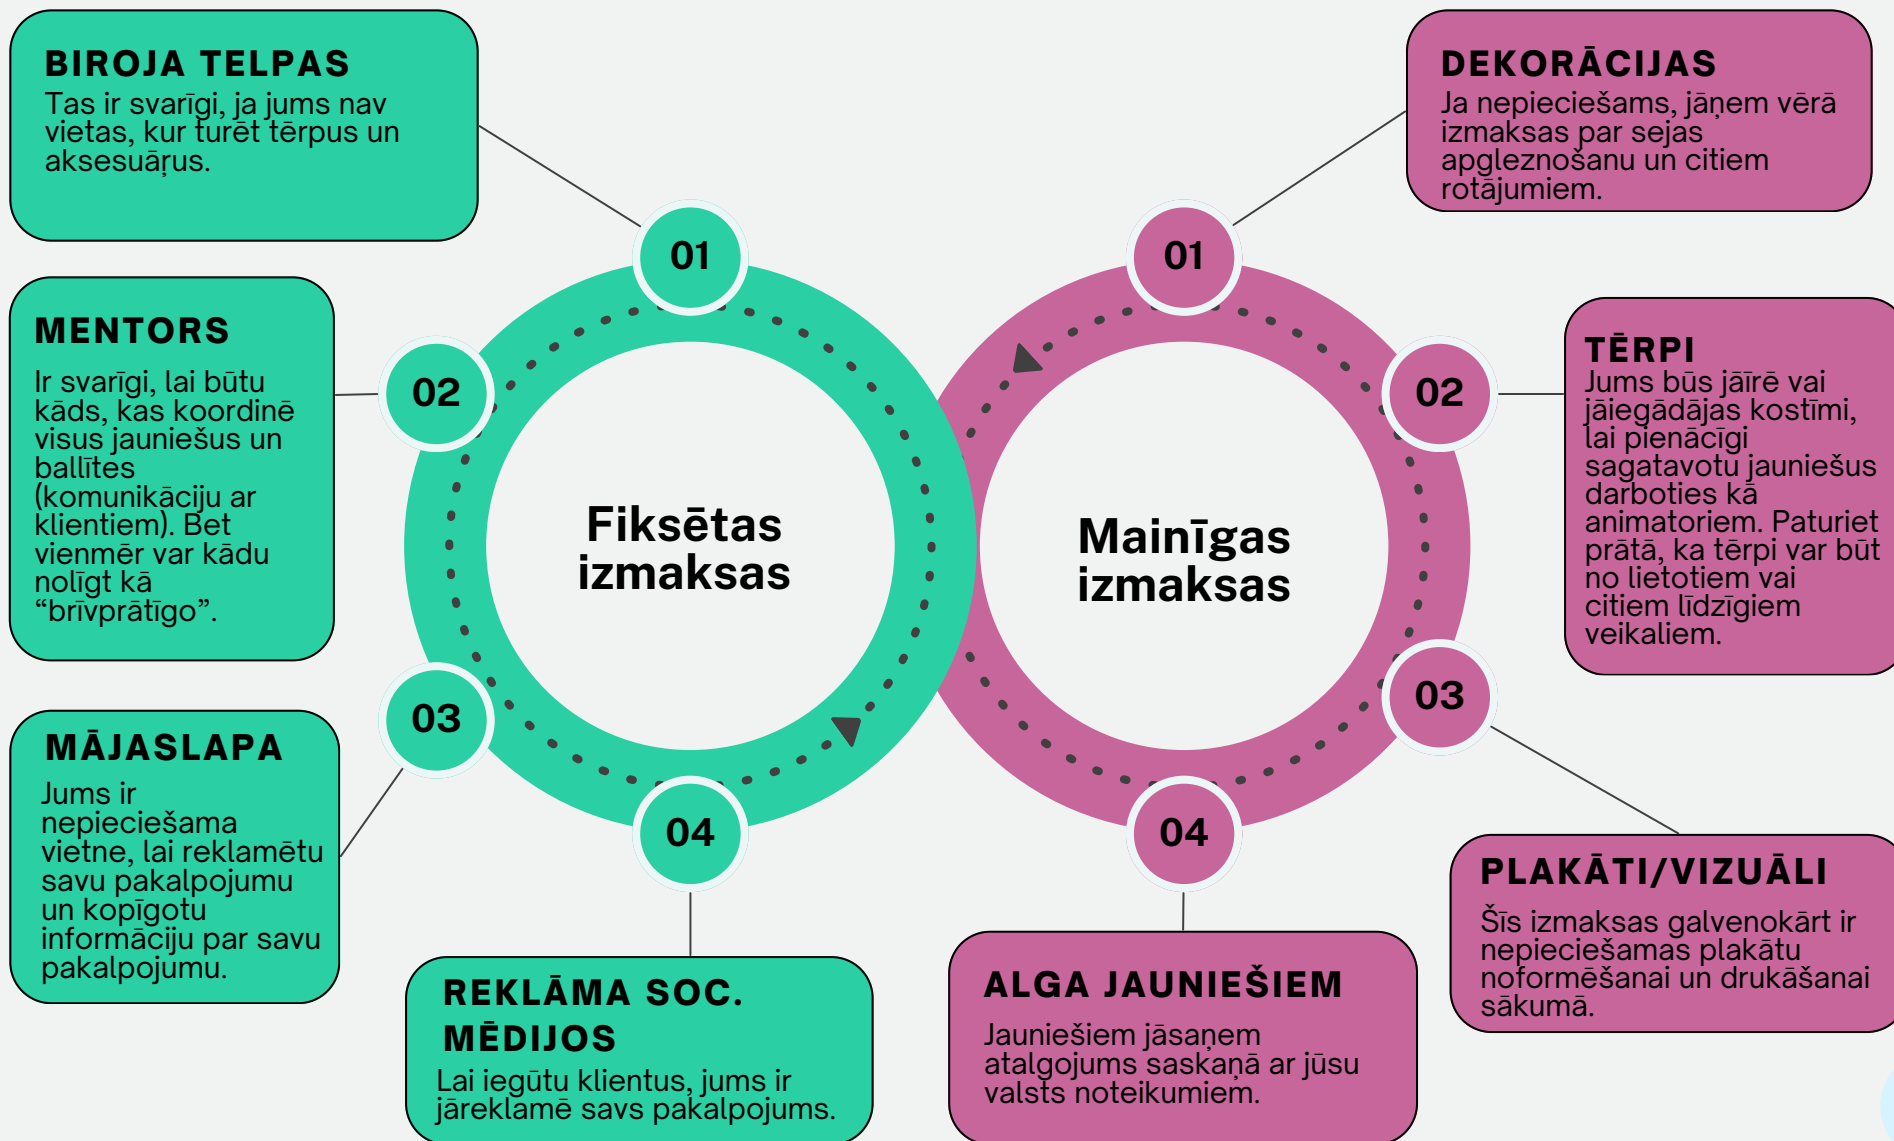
BIROJA TELPAS
Tas ir svarīgi, ja jums nav vietas, kur turēt tērpus un aksesuārus.

MENTORS
Ir svarīgi, lai būtu kāds, kas koordinē visus jauniešus un ballītes (komunikāciju ar klientiem). Bet vienmēr var kādu nolīgt kā "brīvprātīgo".

MĀJASLAPA
Jums ir nepieciešama vietne, lai reklamētu savu pakalpojumu un kopīgotu informāciju par savu pakalpojumu.

REKLĀMA SOC. MĒDIJOS
Lai iegūtu klientus, jums ir jāreklamē savs pakalpojums.

01
02
03
04

Fiksētas izmaksas

Mainīgas izmaksas

01
02
03
04

DEKORĀCIJAS
Ja nepieciešams, jāņem vērā izmaksas par sejas apgleznošanu un citiem rotājumiem.

TĒRPI
Jums būs jāīrē vai jāiegādājas kostīmi, lai pienācīgi sagatavotu jauniešus darboties kā animatoriem. Paturiet prātā, ka tērpi var būt no lietotiem vai citiem līdzīgiem veikaliem.

PLAKĀTI/VIZUĀLI
Šīs izmaksas galvenokārt ir nepieciešamas plakātu noformēšanai un drukāšanai sākumā.

ALGA JAUNIEŠIEM
Jauniešiem jāsaņem atalgojums saskaņā ar jūsu valsts noteikumiem.